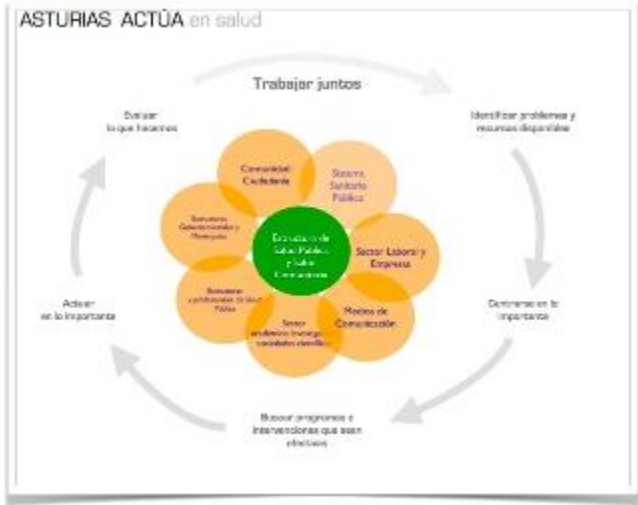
ASTURIAS ACTÚA en salud

Trabajar juntos

Evaluar lo que hacemos

Identificar problemas y recursos disponibles

Centrarse en lo importante

Buscar programas e intervenciones que sean efectivas

Actuar en lo importante

Comunidad Ciudadanía

Sistema Sanitario Público

Sector Laboral y Empresa

Medios de Comunicación

Sector académico investigación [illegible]

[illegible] Salud Pública

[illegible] Gubernamentales y Municipales

Estructura de Salud Pública y Salud Comunitaria